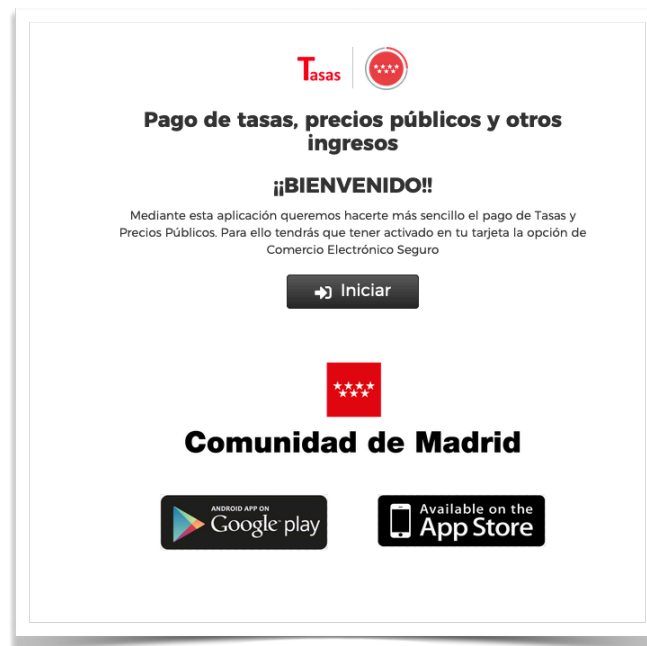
Tasas

Pago de tasas, precios públicos y otros ingresos

¡¡BIENVENIDO!!

Mediante esta aplicación queremos hacerte más sencillo el pago de Tasas y Precios Públicos. Para ello tendrás que tener activado en tu tarjeta la opción de Comercio Electrónico Seguro

Iniciar

Comunidad de Madrid

ANDROID APP ON Google play

Available on the App Store